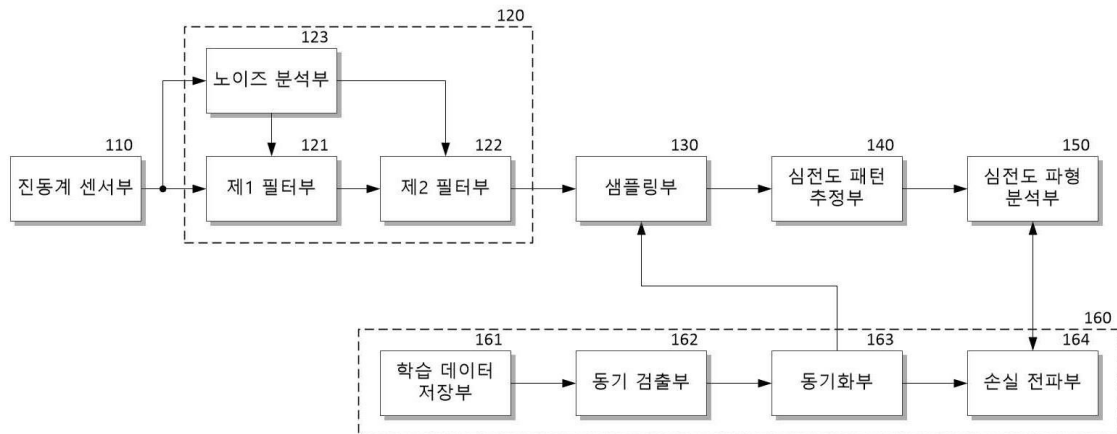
120

123

노이즈 분석부

110

121

122

130

140

150

진동계 센서부

제1 필터부

제2 필터부

샘플링부

심전도 패턴 추정부

심전도 파형 분석부

160

161

162

163

164

학습 데이터 저장부

동기 검출부

동기화부

손실 전파부